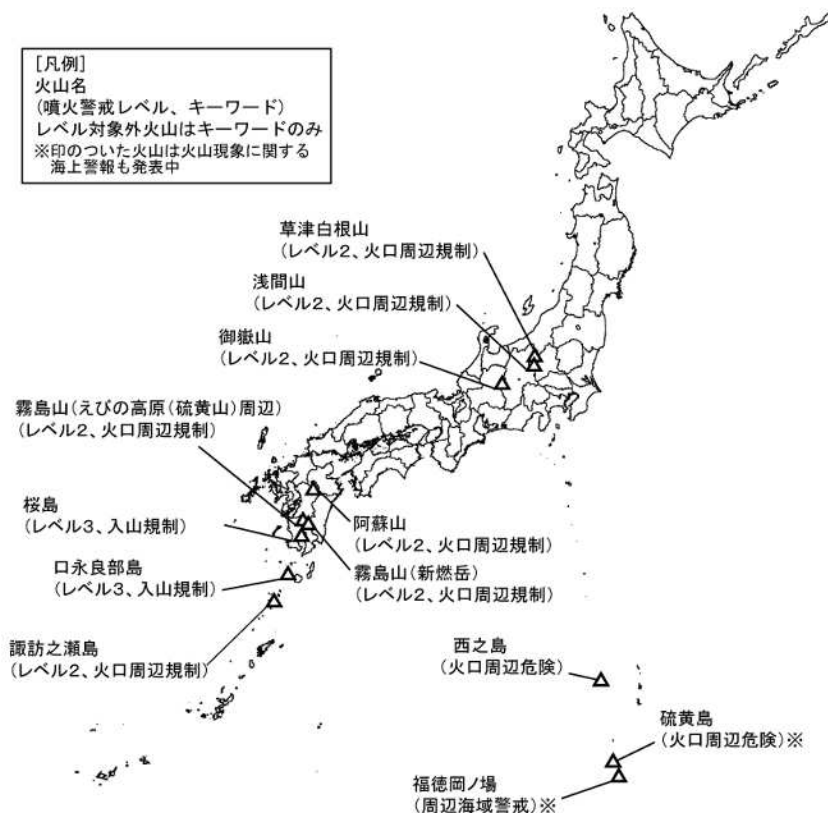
[凡例]
火山名
(噴火警戒レベル、キーワード)
レベル対象外火山はキーワードのみ
※印のついた火山は火山現象に関する海上警報も発表中

草津白根山
(レベル2、火口周辺規制)

浅間山
(レベル2、火口周辺規制)

御嶽山
(レベル2、火口周辺規制)

霧島山(えびの高原(硫黄山)周辺)
(レベル2、火口周辺規制)

桜島
(レベル3、入山規制)

阿蘇山
(レベル2、火口周辺規制)

口永良部島
(レベル3、入山規制)

霧島山(新燃岳)
(レベル2、火口周辺規制)

諏訪之瀬島
(レベル2、火口周辺規制)

西之島
(火口周辺危険)

硫黄島
(火口周辺危険)※

福徳岡ノ場
(周辺海域警戒)※